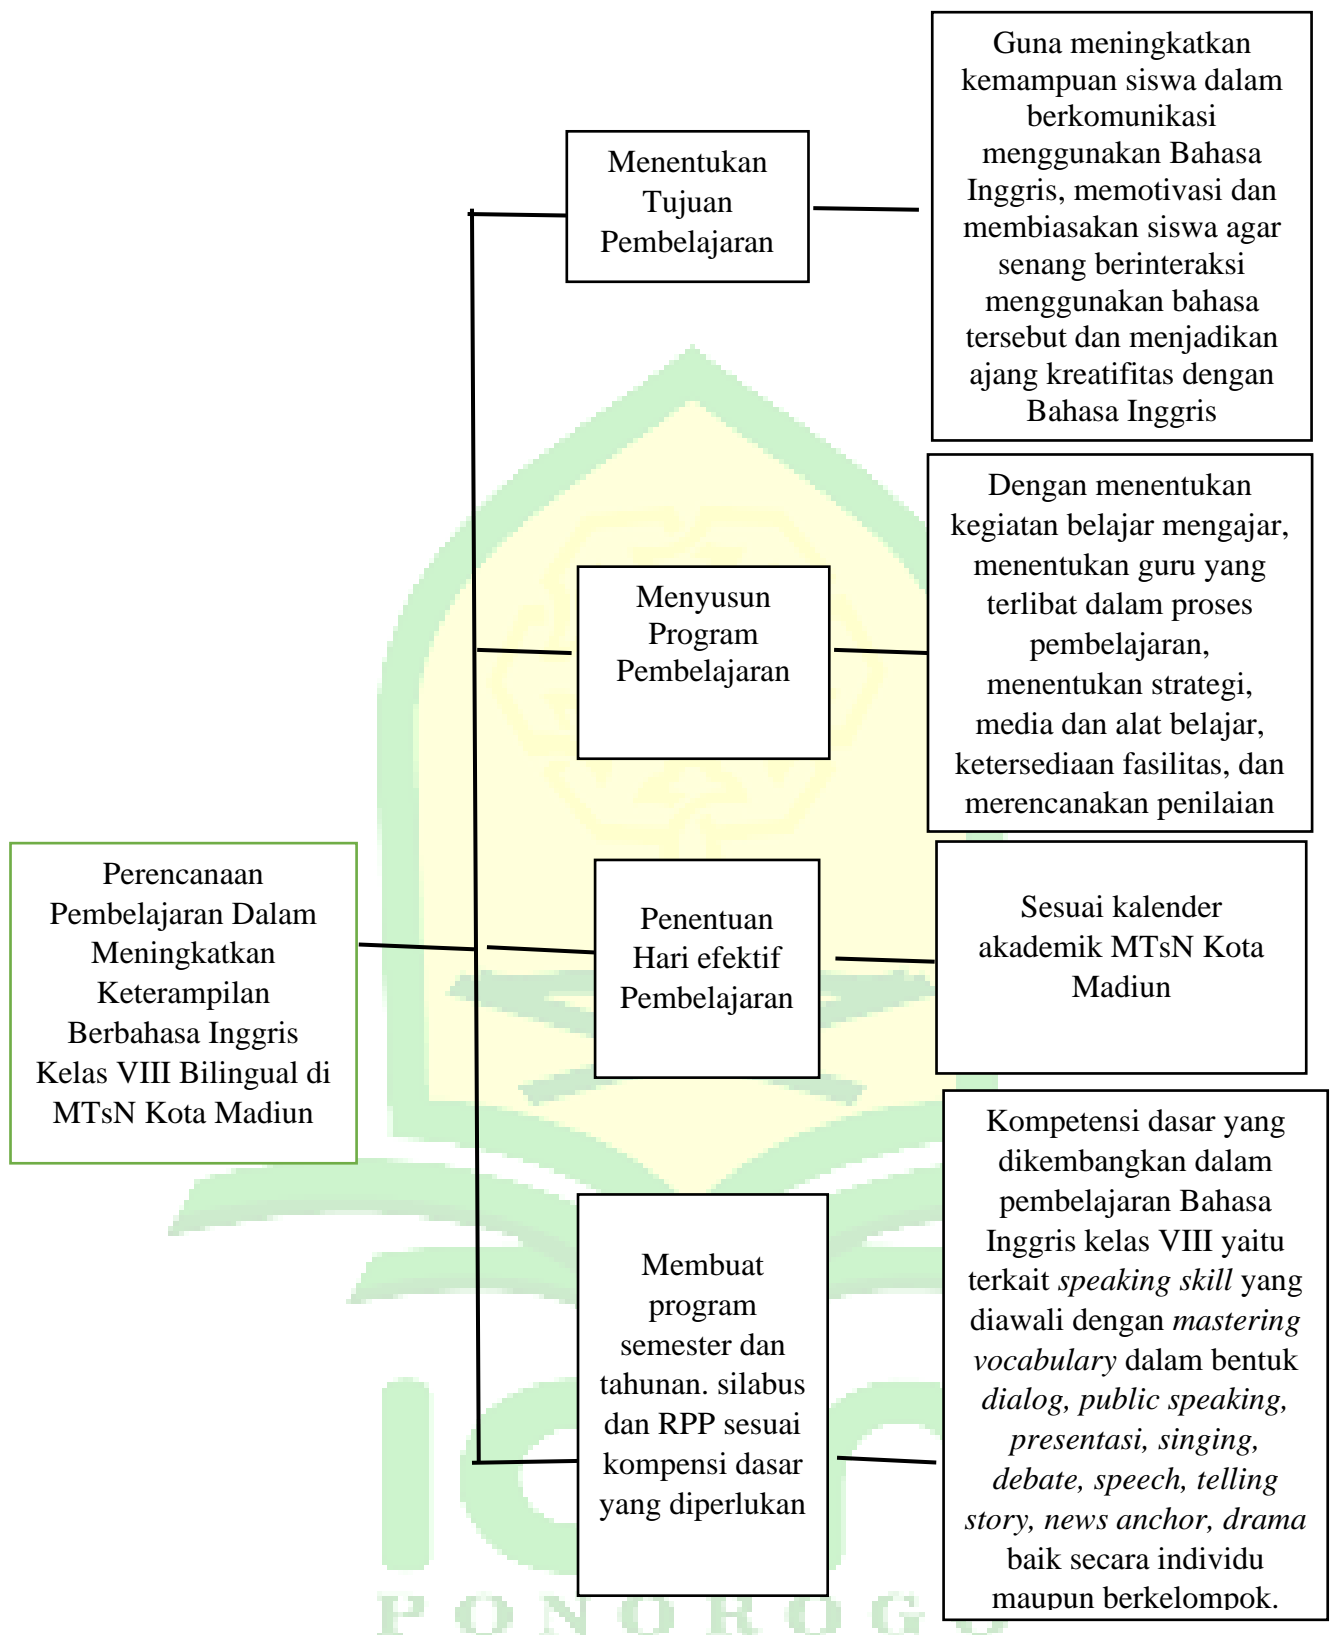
Perencanaan Pembelajaran Dalam Meningkatkan Keterampilan Berbahasa Inggris Kelas VIII Bilingual di MTsN Kota Madiun

Menentukan Tujuan Pembelajaran

Guna meningkatkan kemampuan siswa dalam berkomunikasi menggunakan Bahasa Inggris, memotivasi dan membiasakan siswa agar senang berinteraksi menggunakan bahasa tersebut dan menjadikan ajang kreatifitas dengan Bahasa Inggris

Menyusun Program Pembelajaran

Dengan menentukan kegiatan belajar mengajar, menentukan guru yang terlibat dalam proses pembelajaran, menentukan strategi, media dan alat belajar, ketersediaan fasilitas, dan merencanakan penilaian

Penentuan Hari efektif Pembelajaran

Sesuai kalender akademik MTsN Kota Madiun

Membuat program semester dan tahunan. silabus dan RPP sesuai kompensi dasar yang diperlukan

Kompetensi dasar yang dikembangkan dalam pembelajaran Bahasa Inggris kelas VIII yaitu terkait *speaking skill* yang diawali dengan *mastering vocabulary* dalam bentuk *dialog, public speaking, presentasi, singing, debate, speech, telling story, news anchor, drama* baik secara individu maupun berkelompok.

PONOROGO